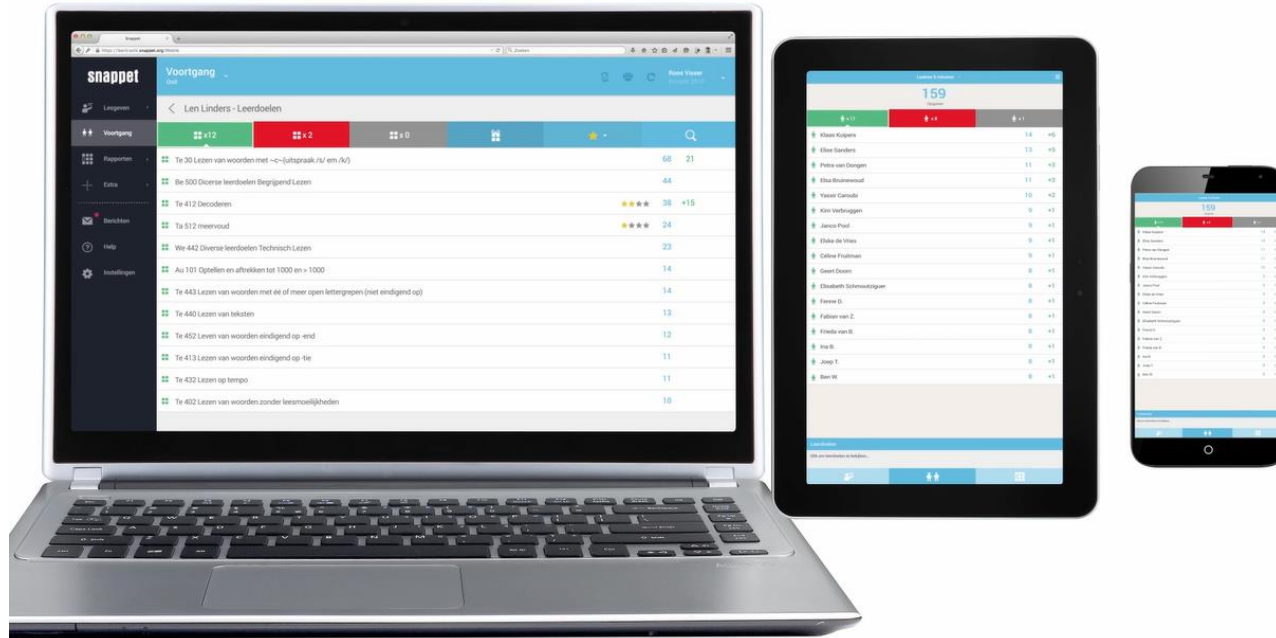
Snappet

snappet

Voortgang

Roos Visser

Lesgeven

Voortgang

Rapporten

Extra

Berichten

Help

Instellingen

Len Linders - Leerdoelen

x12

x 2

x 0

Te 30 Lezen van woorden met ~c~(uitspraak /s/ em /k/) 68 21

Be 500 Diverse leerdoelen Begrijpend Lezen 44

Te 412 Decoderen 38 +15

Ta 512 meervoud 24

We 442 Diverse leerdoelen Technisch Lezen 23

Au 101 Optellen en aftrekken tot 1000 en > 1000 14

Te 443 Lezen van woorden met éé of meer open lettergrepen (niet eindigend op) 14

Te 440 Lezen van teksten 13

Te 452 Leven van woorden eindigend op -end 12

Te 413 Lezen van woorden eindigend op -tie 11

Te 432 Lezen op tempo 11

Te 402 Lezen van woorden zonder leesmoeilijkheden 10

159

Klaas Kuipers 14 +6

Elise Sanders 13 +5

Petra van Dongen 11 +5

Elsa Bruinewoud 11 +3

Yassir Caroubi 10 +2

Kim Verbruggen 9 +1

Janco Pool 9 +1

Elske de Vries 9 +1

Céline Fruitman 9 +1

Geert Doorn 8 +1

Elisabeth Schmoutziguer 8 +1

Femke D. 8 +1

Fabian van Z. 8 +1

Frieda van B. 8 +1

Ina R. 8 +1

Joep T. 8 +1

Ben W. 8 +1

159